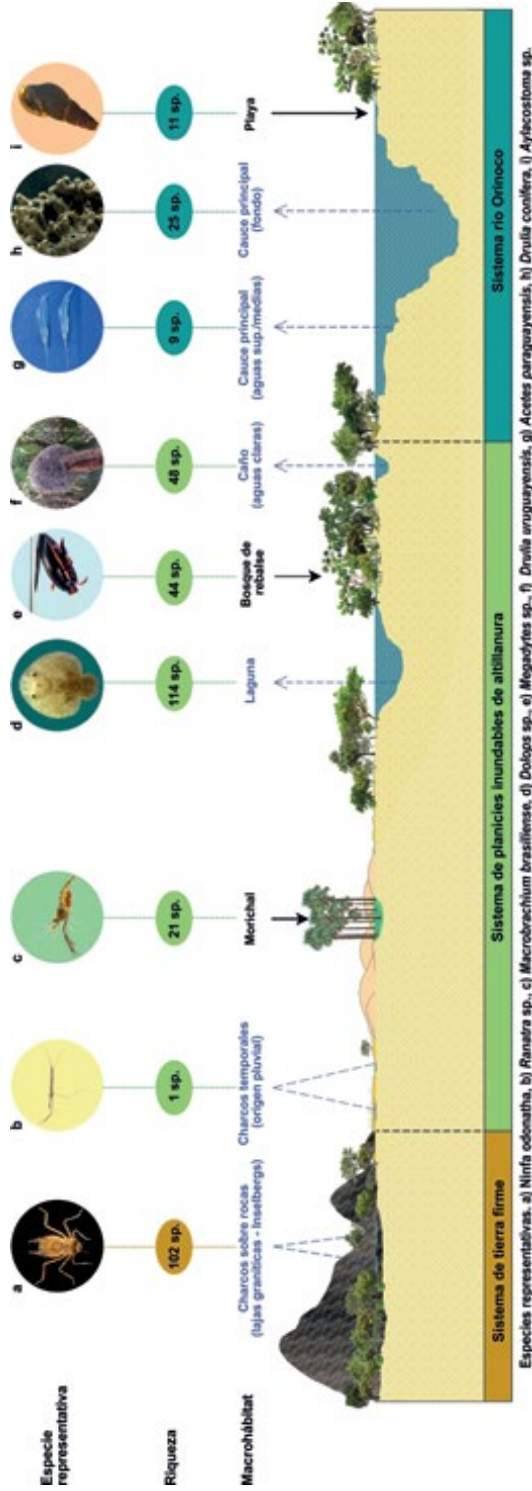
Especie representativa

Riqueza

Macrohábitat

a
102 sp.
Charcos sobre rocas (lajas graníticas - Inselbergs)

b
1 sp.
Charcos temporales (origen pluvial)

c
21 sp.
Morichal

d
114 sp.
Laguna

e
44 sp.
Bosque de rebalse

f
48 sp.
Caño (aguas claras)

g
9 sp.
Cauce principal (aguas sup./medias)

h
25 sp.
Cauce principal (fondo)

i
11 sp.
Playa

Sistema de tierra firme

Sistema de planicies inundables de altillanura

Sistema río Orinoco

Especies representativas. a) Ninfa odonatha, b) Ranatra sp., c) Macrobrachium brasiliense, d) Dolops sp., e) Megadytes sp., f) Drulia uruguayensis, g) Acetes paraguayensis, h) Drulia conifera, i) Aylacostoma sp.